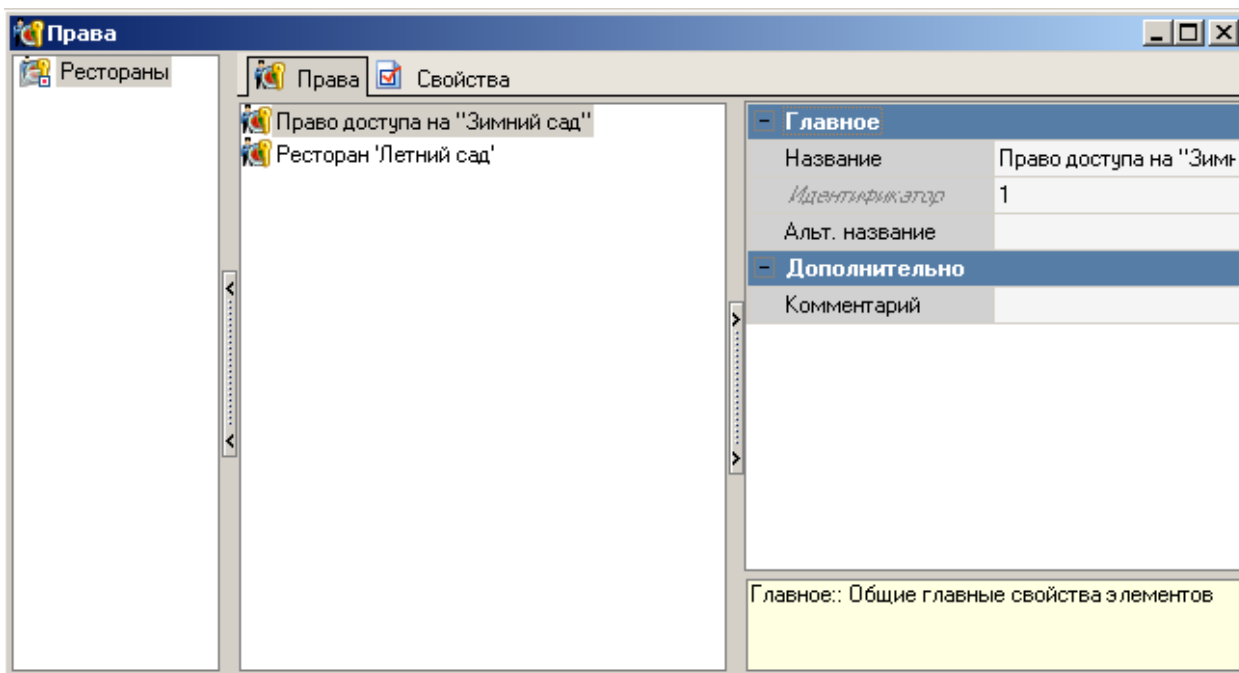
Права

Рестораны

Права | Свойства

Право доступа на "Зимний сад"
Ресторан 'Летний сад'

| Главное | |
|---|---|
| Название | Право доступа на "Зимн |
| Идентификатор | 1 |
| Альт. название | |
| Дополнительно | |
| Комментарий | |

Главное:: Общие главные свойства элементов